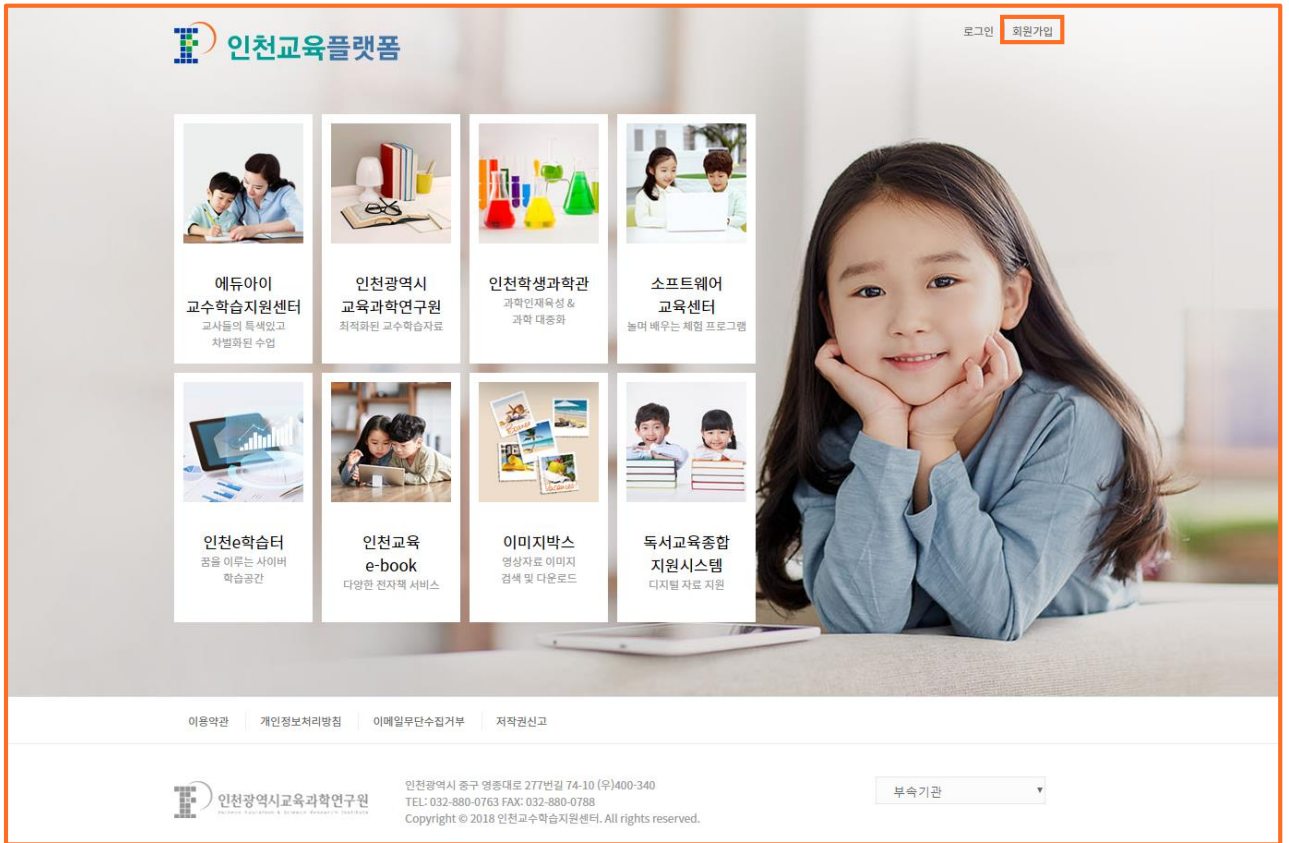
인천교육플랫폼

로그인 회원가입

에듀아이 교수학습지원센터
교사들의 특색있고 차별화된 수업

인천광역시 교육과학연구원
최적화된 교수학습자료

인천학생과학관
과학인재육성 & 과학 대중화

소프트웨어 교육센터
놀며 배우는 체험 프로그램

인천e학습터
꿈을 이루는 사이버 학습공간

인천교육 e-book
다양한 전자책 서비스

이미지박스
영상자료 이미지 검색 및 다운로드

독서교육종합 지원시스템
디지털 자료 지원

이용약관 개인정보처리방침 이메일무단수집거부 저작권신고

인천광역시교육과학연구원
Incheon Education & Science Research Institute

인천광역시 중구 영종대로 277번길 74-10 (우)400-340
TEL: 032-880-0763 FAX: 032-880-0788
Copyright © 2018 인천교수학습지원센터. All rights reserved.

부속기관